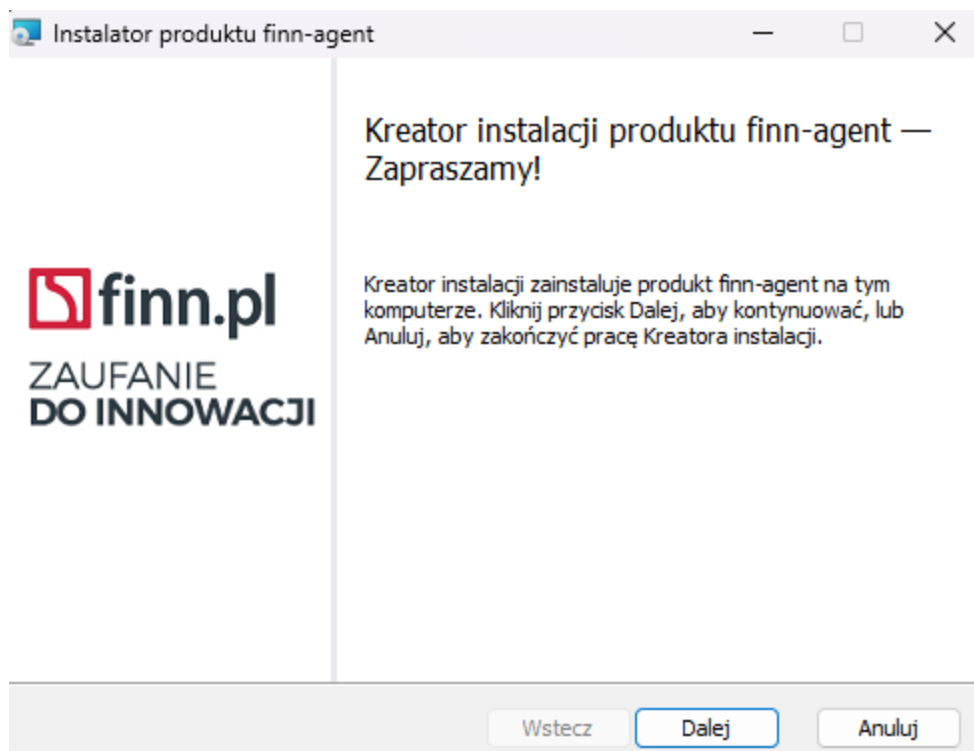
Instalator produktu finn-agent

finn.pl
ZAUFANIE
DO INNOWACJI

Kreator instalacji produktu finn-agent — Zapraszamy!

Kreator instalacji zainstaluje produkt finn-agent na tym komputerze. Kliknij przycisk Dalej, aby kontynuować, lub Anuluj, aby zakończyć pracę Kreatora instalacji.

Wstecz Dalej Anuluj